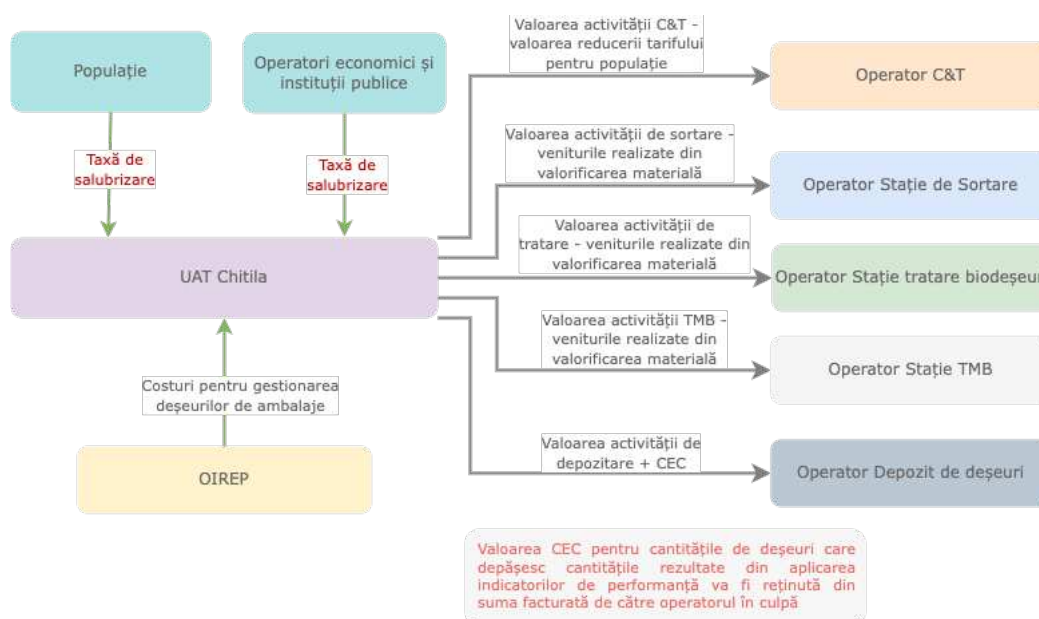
Populație

Operatori economici și instituții publice

Taxă de salubrizare

Taxă de salubrizare

UAT Chitila

Costuri pentru gestionarea deșeurilor de ambalaje

OIREP

Valoarea activității C&T - valoarea reducerii tarifului pentru populație

Operator C&T

Valoarea activității de sortare - veniturile realizate din valorificarea materială

Operator Stație de Sortare

Valoarea activității de tratare - veniturile realizate din valorificarea materială

Operator Stație tratare biodeșeu

Valoarea activității TMB - veniturile realizate din valorificarea materială

Operator Stație TMB

Valoarea activității de depozitare + CEC

Operator Depozit de deșeuri

Valoarea CEC pentru cantitățile de deșeuri care depășesc cantitățile rezultate din aplicarea indicatorilor de performanță va fi reținută din suma facturată de către operatorul în culpă